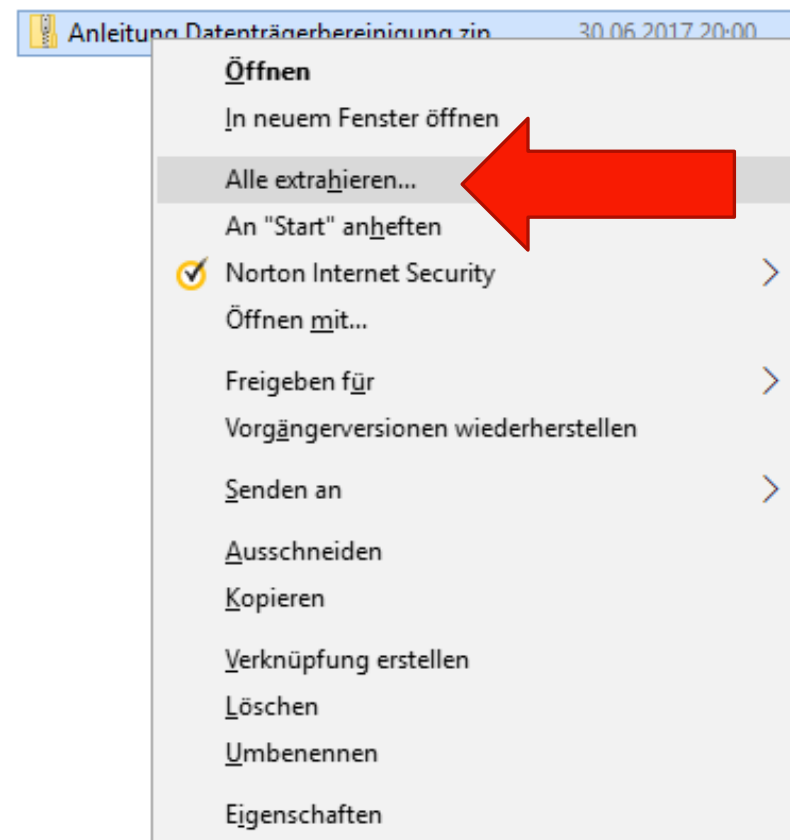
Anleitung Datenträgerbereinigung.zip 30.06.2017 20:00

Öffnen
In neuem Fenster öffnen

Alle extrahieren...
An "Start" anheften
Norton Internet Security
Öffnen mit...

Freigeben für
Vorgängerversionen wiederherstellen

Senden an

Ausschneiden
Kopieren

Verknüpfung erstellen
Löschen
Umbenennen

Eigenschaften